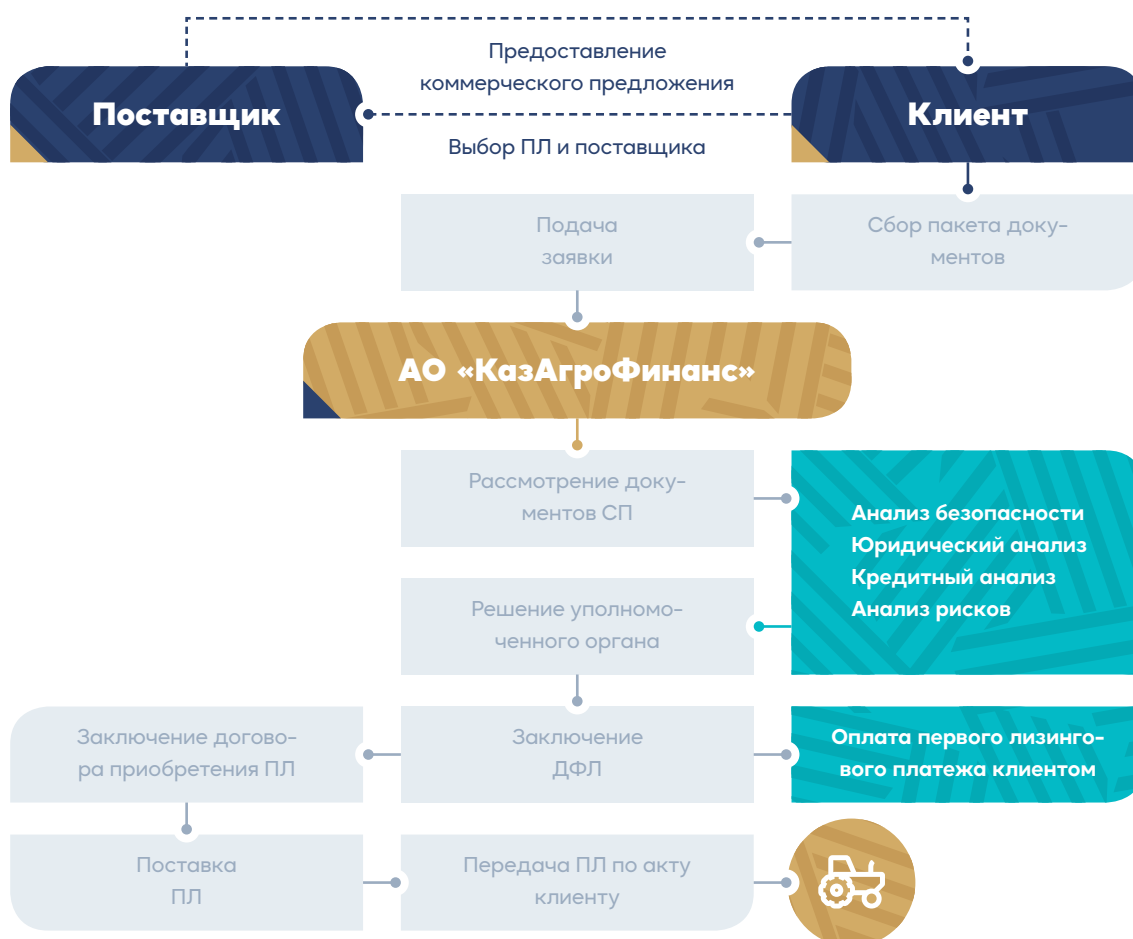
Предоставление коммерческого предложения

Поставщик

Клиент

Выбор ПЛ и поставщика

Подача заявки

Сбор пакета документов

АО «КазАгроФинанс»

Рассмотрение документов СП

Анализ безопасности
Юридический анализ
Кредитный анализ
Анализ рисков

Решение уполномоченного органа

Заключение договора приобретения ПЛ

Заключение ДФЛ

Оплата первого лизингового платежа клиентом

Поставка ПЛ

Передача ПЛ по акту клиенту